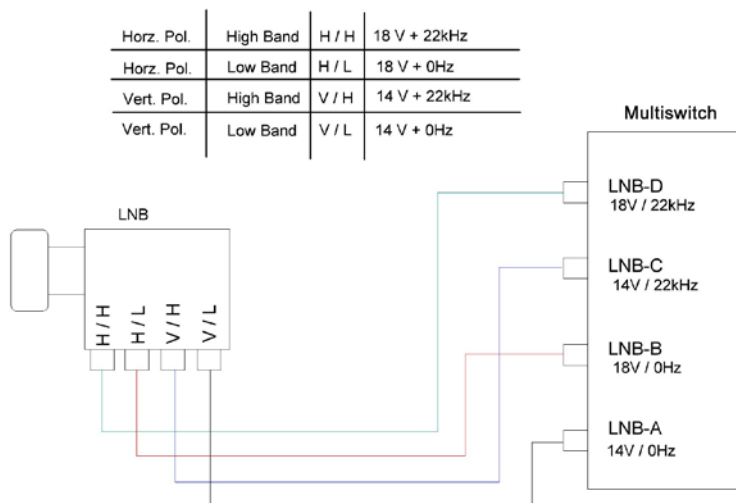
| Horz. Pol. | High Band | H / H | 18 V + 22kHz |
|---|---|---|---|
| Horz. Pol. | Low Band | H / L | 18 V + 0Hz |
| Vert. Pol. | High Band | V / H | 14 V + 22kHz |
| Vert. Pol. | Low Band | V / L | 14 V + 0Hz |

Multiswitch

LNB

H / H
H / L
V / H
V / L

LNB-D
18V / 22kHz

LNB-C
14V / 22kHz

LNB-B
18V / 0Hz

LNB-A
14V / 0Hz